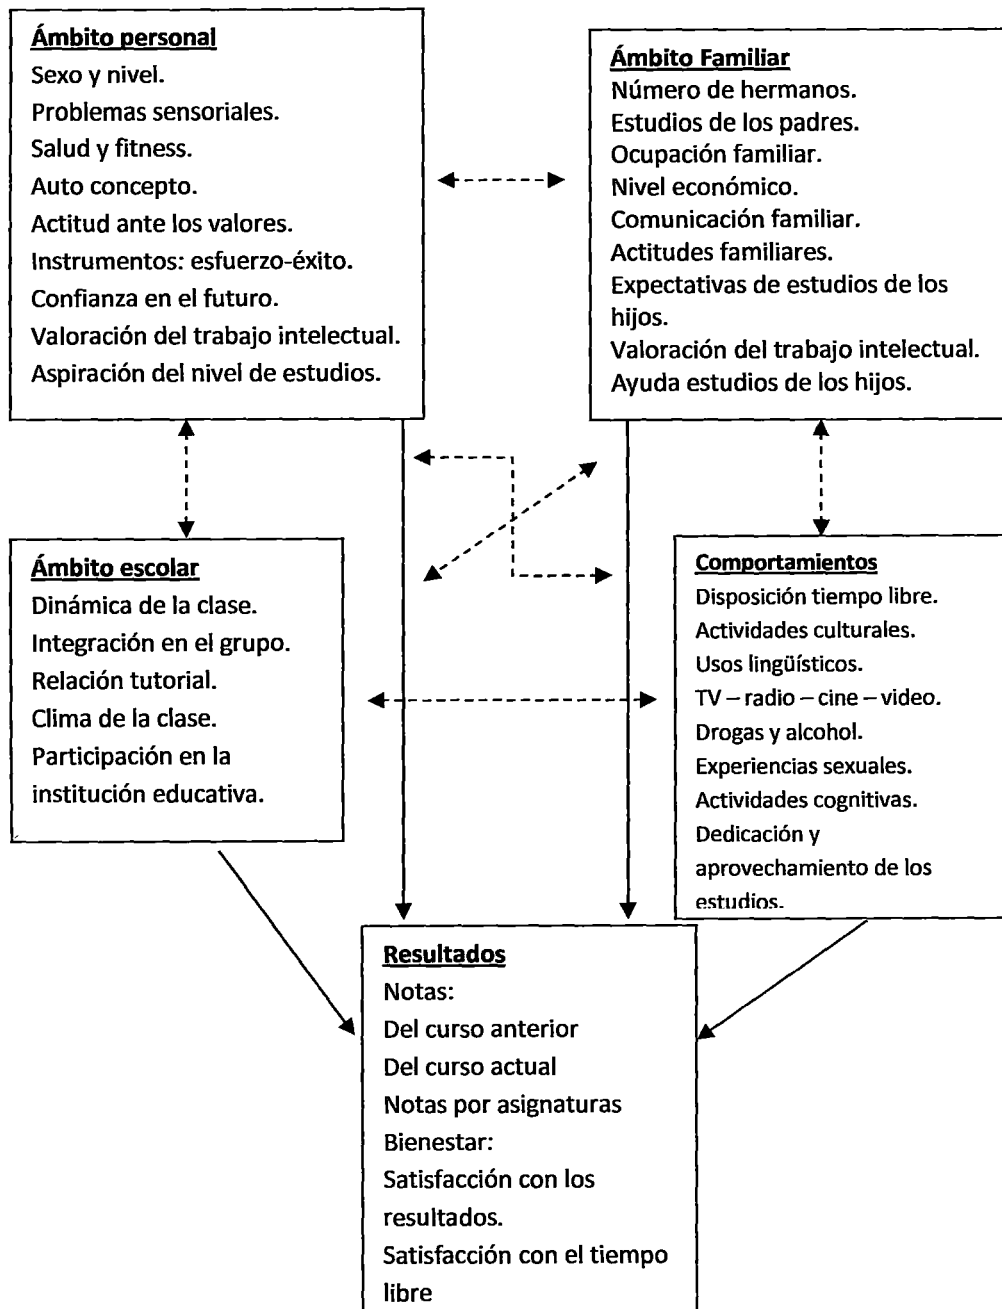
Ámbito personal
Sexo y nivel.
Problemas sensoriales.
Salud y fitness.
Auto concepto.
Actitud ante los valores.
Instrumentos: esfuerzo-éxito.
Confianza en el futuro.
Valoración del trabajo intelectual.
Aspiración del nivel de estudios.

Ámbito Familiar
Número de hermanos.
Estudios de los padres.
Ocupación familiar.
Nivel económico.
Comunicación familiar.
Actitudes familiares.
Expectativas de estudios de los hijos.
Valoración del trabajo intelectual.
Ayuda estudios de los hijos.

Ámbito escolar
Dinámica de la clase.
Integración en el grupo.
Relación tutorial.
Clima de la clase.
Participación en la institución educativa.

Comportamientos
Disposición tiempo libre.
Actividades culturales.
Usos lingüísticos.
TV – radio – cine – video.
Drogas y alcohol.
Experiencias sexuales.
Actividades cognitivas.
Dedicación y aprovechamiento de los estudios.

Resultados
Notas:
Del curso anterior
Del curso actual
Notas por asignaturas
Bienestar:
Satisfacción con los resultados.
Satisfacción con el tiempo libre